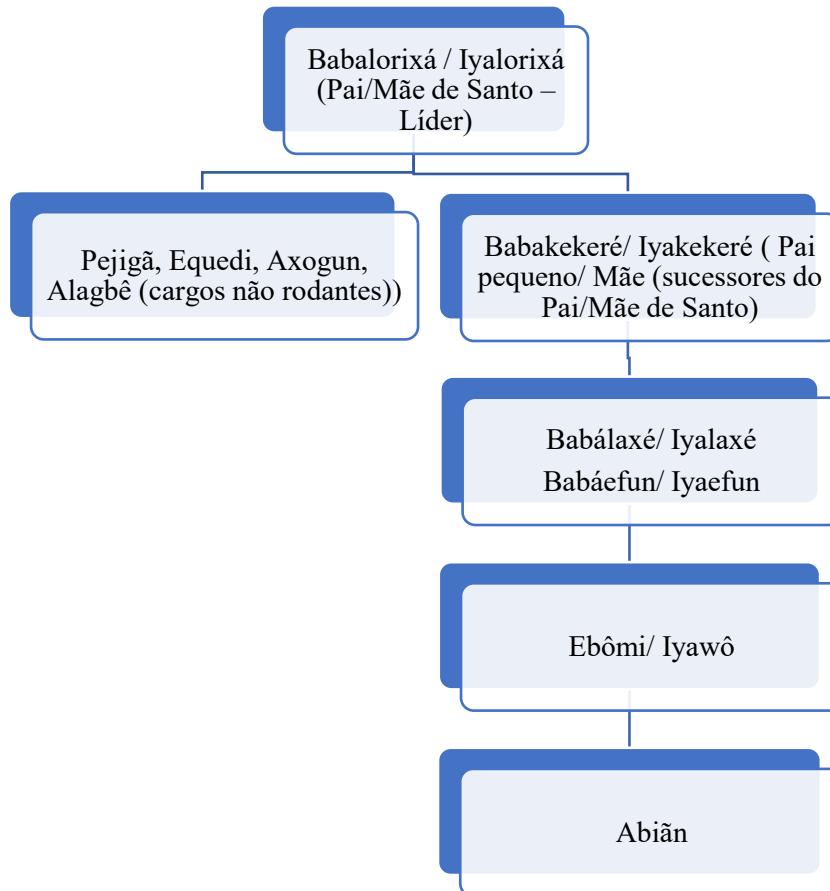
Babalorixá / Iyalorixá (Pai/Mãe de Santo – Líder)

Pejigã, Equedi, Axogun, Alagbê (cargos não rodantes))

Babakekeré/ Iyakekeré ( Pai pequeno/ Mãe (sucessores do Pai/Mãe de Santo)

Babálaxé/ Iyalaxé
Babáefun/ Iyaefun

Ebômi/ Iyawô

Abiãn